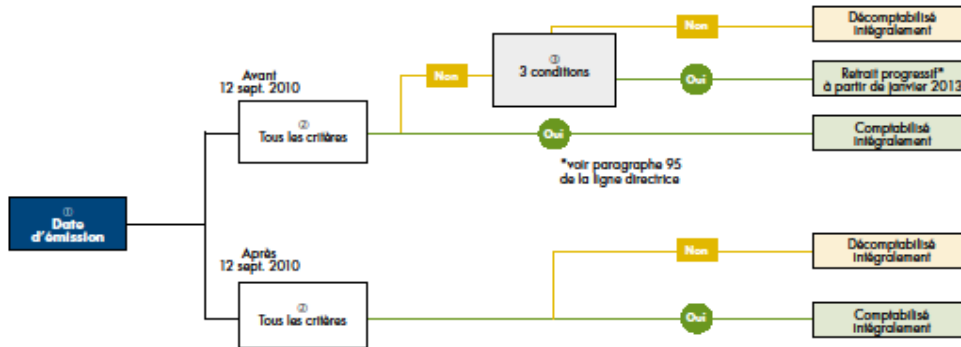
①
Date d'émission

Avant 12 sept. 2010

②
Tous les critères

Non

③
3 conditions

Non

Décomptabilisé intégralement

Oui

Retrait progressif* à partir de janvier 2013

Oui

Comptabilisé intégralement

*voir paragraphe 95 de la ligne directrice

Après 12 sept. 2010

②
Tous les critères

Non

Décomptabilisé intégralement

Oui

Comptabilisé intégralement